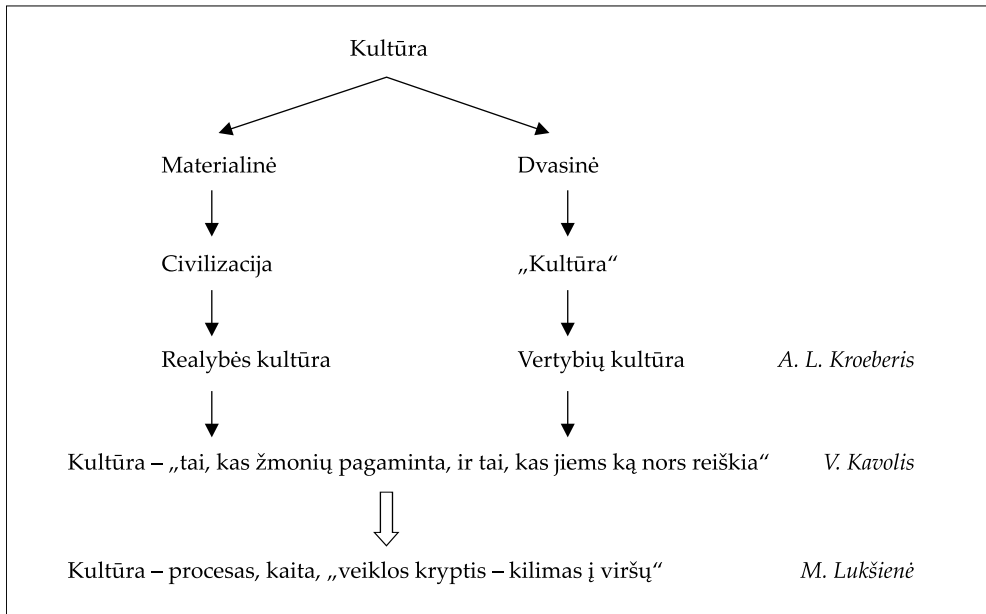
Kultūra

Materialinė

Dvasinė

Civilizacija

„Kultūra“

Realybės kultūra

Vertybių kultūra

*A. L. Kroeberis*

Kultūra – „tai, kas žmonių pagaminta, ir tai, kas jiems ką nors reiškia“ *V. Kavolis*

Kultūra – procesas, kaita, „veiklos kryptis – kilimas į viršų“ *M. Lukšienė*